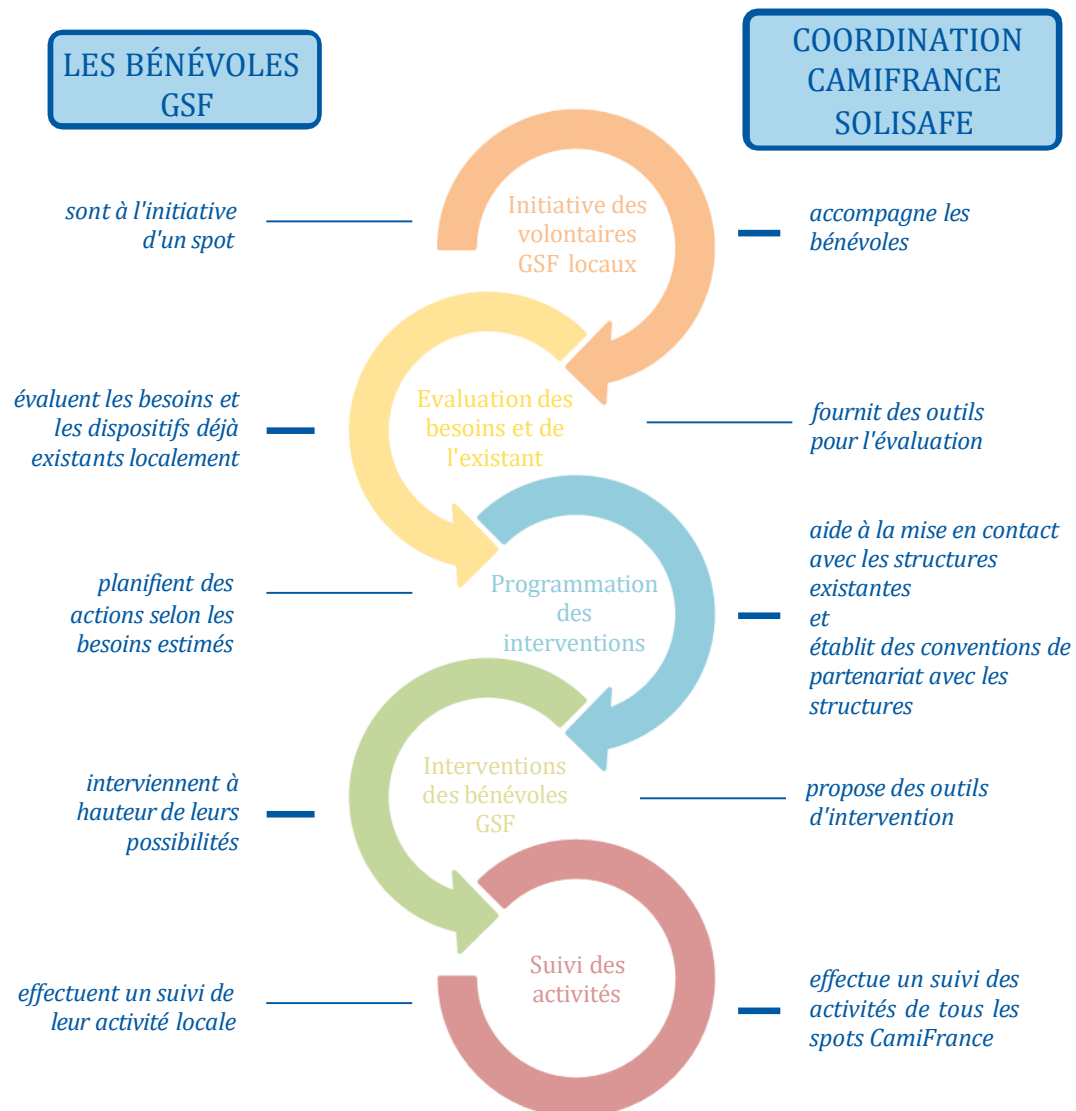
LES BÉNÉVOLES GSF

COORDINATION CAMIFRANCE SOLISAFE

sont à l'initiative d'un spot

Initiative des volontaires GSF locaux

accompagne les bénévoles

évaluent les besoins et les dispositifs déjà existants localement

Evaluation des besoins et de l'existant

fournit des outils pour l'évaluation

planifient des actions selon les besoins estimés

Programmation des interventions

aide à la mise en contact avec les structures existantes
et
établit des conventions de partenariat avec les structures

interviennent à hauteur de leurs possibilités

Interventions des bénévoles GSF

propose des outils d'intervention

effectuent un suivi de leur activité locale

Suivi des activités

effectue un suivi des activités de tous les spots CamiFrance